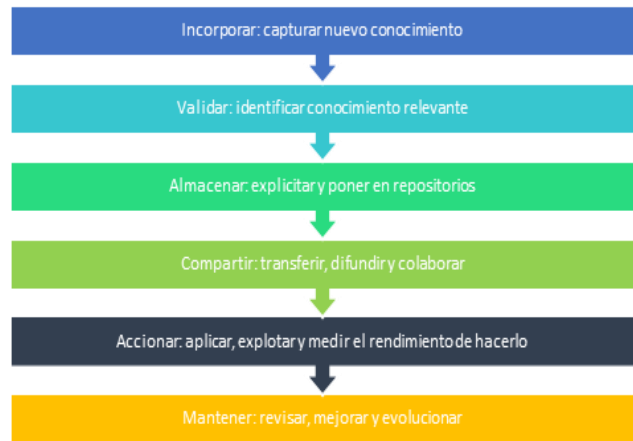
Incorporar: capturar nuevo conocimiento

Validar: identificar conocimiento relevante

Almacenar: explicitar y poner en repositorios

Compartir: transferir, difundir y colaborar

Accionar: aplicar, explotar y medir el rendimiento de hacerlo

Mantener: revisar, mejorar y evolucionar